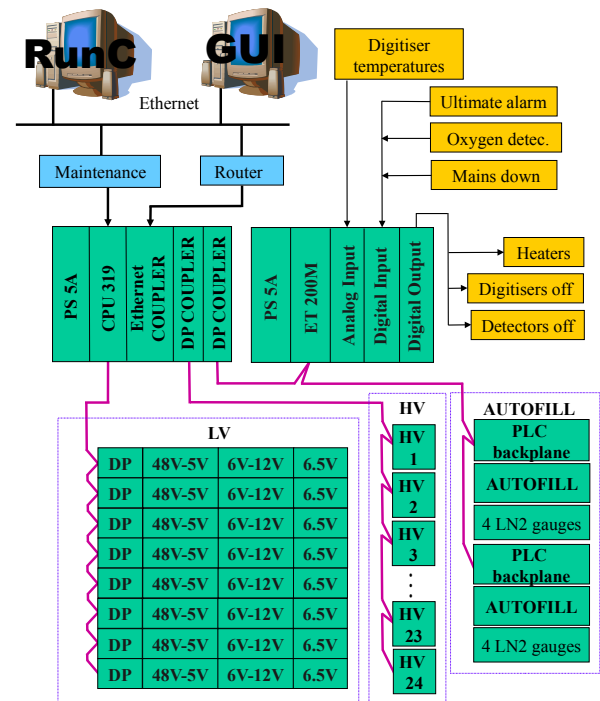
RunC

GUI

Ethernet

Maintenance

Router

Digitiser temperatures

Ultimate alarm

Oxygen detec.

Mains down

PS 5A

CPU 319

Ethernet COUPLER

DP COUPLER

DP COUPLER

PS 5A

ET 200M

Analog Input

Digital Input

Digital Output

Heaters

Digitisers off

Detectors off

LV

| DP | 48V-5V | 6V-12V | 6.5V |
|---|---|---|---|
| DP | 48V-5V | 6V-12V | 6.5V |
| DP | 48V-5V | 6V-12V | 6.5V |
| DP | 48V-5V | 6V-12V | 6.5V |
| DP | 48V-5V | 6V-12V | 6.5V |
| DP | 48V-5V | 6V-12V | 6.5V |
| DP | 48V-5V | 6V-12V | 6.5V |
| DP | 48V-5V | 6V-12V | 6.5V |

HV

HV 1

HV 2

HV 3

⋮

HV 23

HV 24

AUTOFILL

PLC backplane

AUTOFILL

4 LN2 gauges

PLC backplane

AUTOFILL

4 LN2 gauges